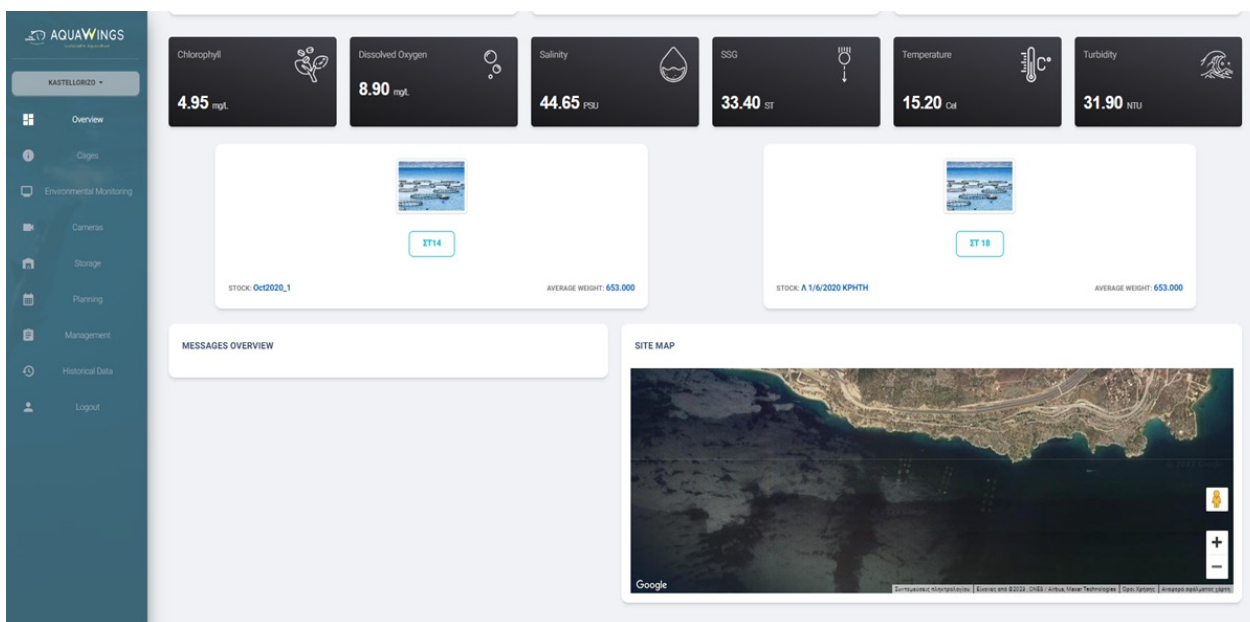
AQUAWINGS

KASTELLORIZO ▾

Overview

Cages

Environmental Monitoring

Cameras

Storage

Planning

Management

Historical Data

Logout

Chlorophyll
4.95 mg/L

Dissolved Oxygen
8.90 mg/L

Salinity
44.65 PSU

SSG
33.40 ST

Temperature
15.20 Cel

Turbidity
31.90 NTU

ΣΤ14

STOCK: Oct2020_1

AVERAGE WEIGHT: 653.000

ΣΤ 18

STOCK: Λ 1/6/2020 ΚΡΗΤΗ

AVERAGE WEIGHT: 653.000

MESSAGES OVERVIEW

SITE MAP

Google

+

−

Συντομεύσεις πληκτρολογίου | Εικόνες από ©2022, CNES / Airbus, Maxar Technologies | Όροι Χρήσης | Αναφορά σφάλματος χάρτη